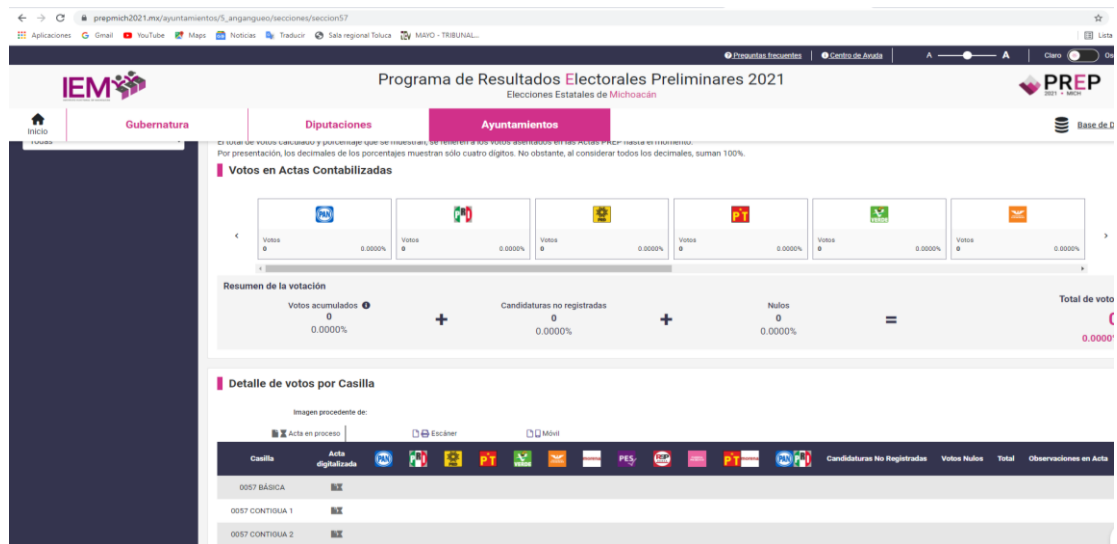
prepmich2021.mx/ayuntamientos/5_angangueo/secciones/seccion57

Aplicaciones Gmail YouTube Maps Noticias Traducir Sala regional Toluca MAYO - TRIBUNAL... Lista

Preguntas frecuentes | Centro de Ayuda | A A | Claro Os

IEM

Programa de Resultados Electorales Preliminares 2021
Elecciones Estatales de Michoacán

PREP 2021 • MICH

Inicio | Gubernatura | Diputaciones | Ayuntamientos | Base de D

Todas

El total de votos calculado y porcentaje que se muestran, se refieren a los votos asentados en las Actas PREP hasta el momento.
Por presentación, los decimales de los porcentajes muestran sólo cuatro dígitos. No obstante, al considerar todos los decimales, suman 100%.

Votos en Actas Contabilizadas

| PAN | PRI | PRD | PT | VERDE | MC |
|---|---|---|---|---|---|
| Votos 0 0.0000% | Votos 0 0.0000% | Votos 0 0.0000% | Votos 0 0.0000% | Votos 0 0.0000% | Votos 0 0.0000% |

Resumen de la votación

Votos acumulados 0 0.0000% + Candidaturas no registradas 0 0.0000% + Nulos 0 0.0000% = Total de voto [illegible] 0.0000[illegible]

Detalle de votos por Casilla

Imagen procedente de:
Acta en proceso | Escáner | Móvil

| Casilla | Acta digitalizada | PAN | PRI | PRD | PT | VERDE | MC | MORENA | PES | RSP | FXM | PT MORENA | PAN PRI PRD | Candidaturas No Registradas | Votos Nulos | Total | Observaciones en Acta |
|---|---|---|---|---|---|---|---|---|---|---|---|---|---|---|---|---|---|
| 0057 BÁSICA | | | | | | | | | | | | | | | | | |
| 0057 CONTIGUA 1 | | | | | | | | | | | | | | | | | |
| 0057 CONTIGUA 2 | | | | | | | | | | | | | | | | | |